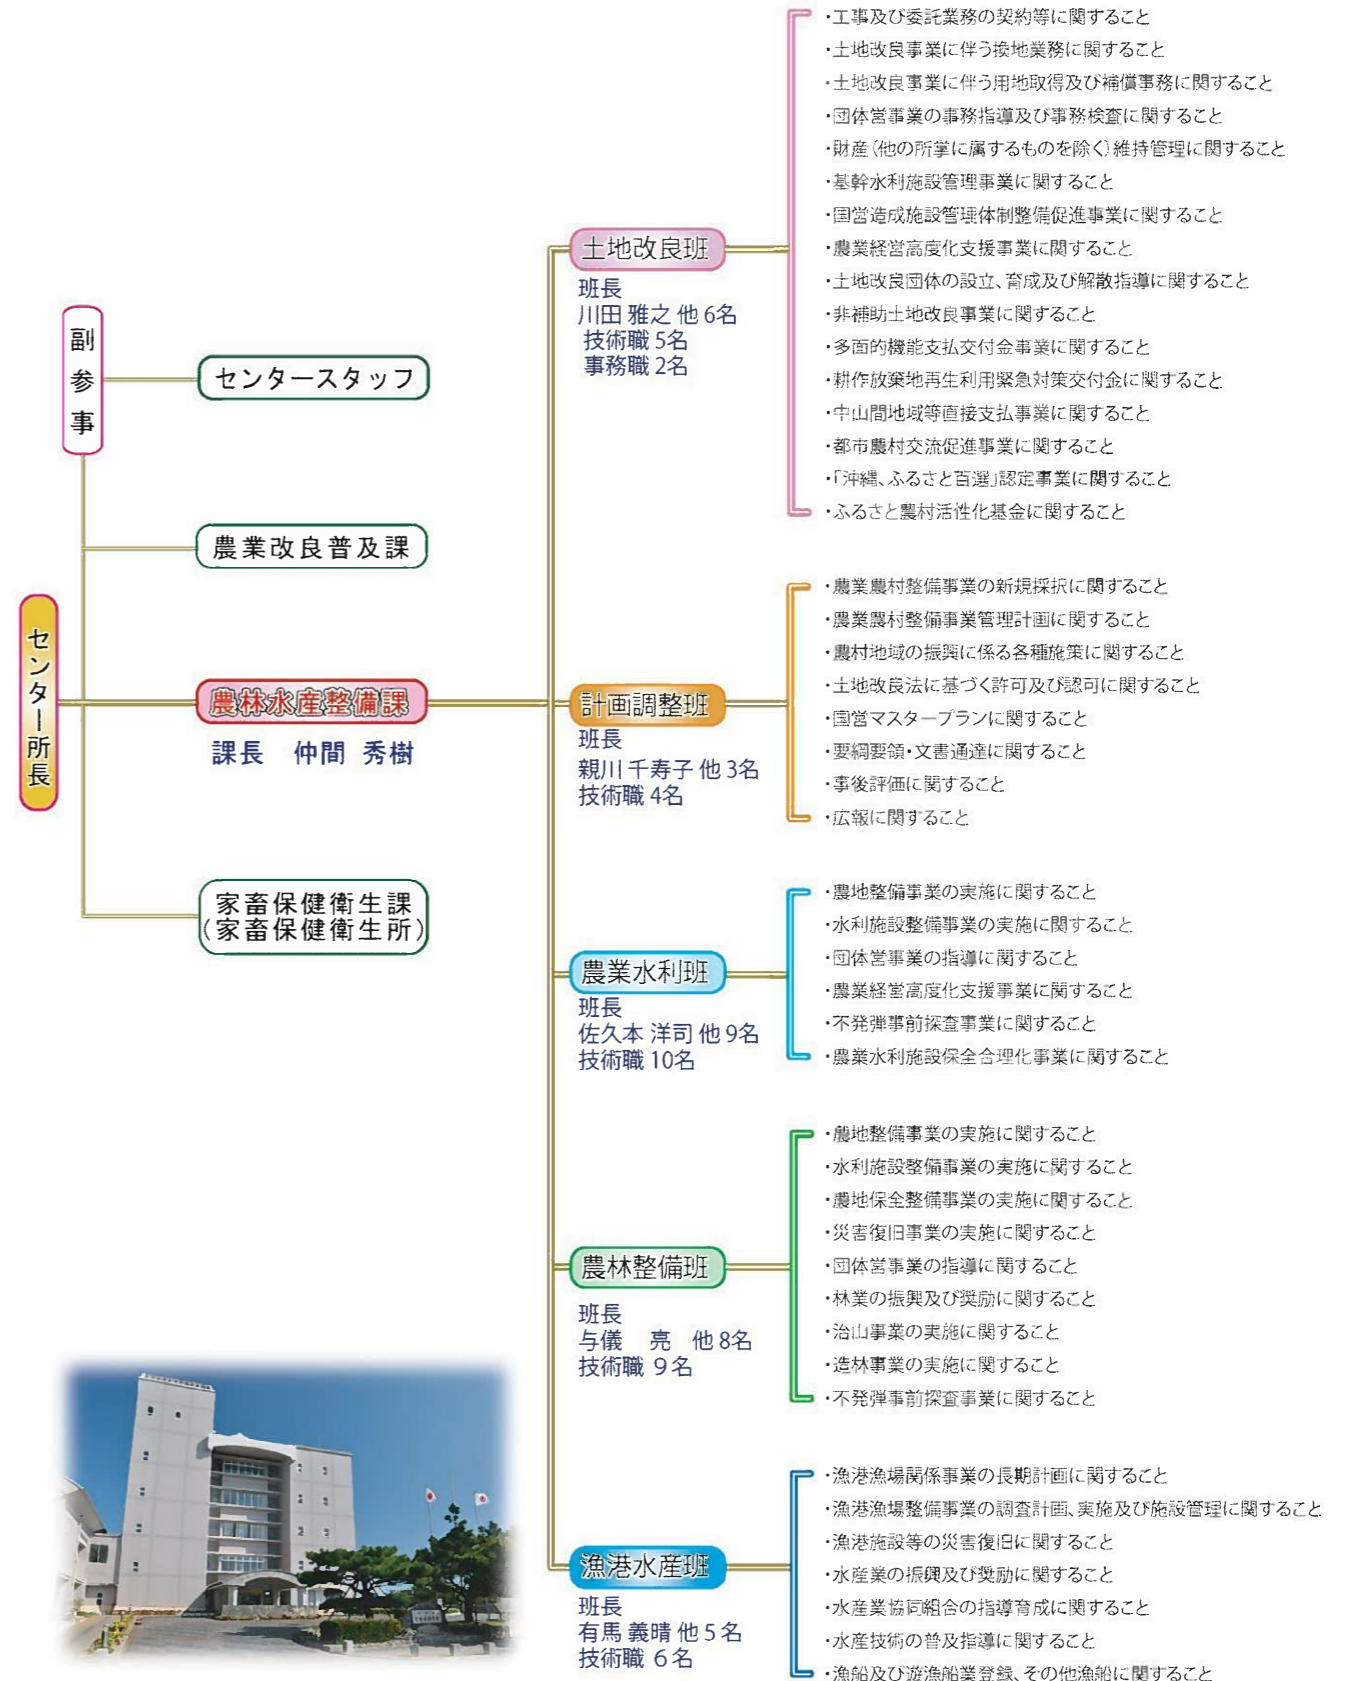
副参事

センタースタッフ

農業改良普及課

センター所長

農林水産整備課
課長　仲間　秀樹

家畜保健衛生課
(家畜保健衛生所)

土地改良班
班長
川田 雅之 他 6名
技術職 5名
事務職 2名

・工事及び委託業務の契約等に関すること
・土地改良事業に伴う換地業務に関すること
・土地改良事業に伴う用地取得及び補償事務に関すること
・団体営事業の事務指導及び事務検査に関すること
・財産(他の所掌に属するものを除く)維持管理に関すること
・基幹水利施設管理事業に関すること
・国営造成施設管理体制整備促進事業に関すること
・農業経営高度化支援事業に関すること
・土地改良団体の設立、育成及び解散指導に関すること
・非補助土地改良事業に関すること
・多面的機能支払交付金事業に関すること
・耕作放棄地再生利用緊急対策交付金に関すること
・中山間地域等直接支払事業に関すること
・都市農村交流促進事業に関すること
・「沖縄、ふるさと百選」認定事業に関すること
・ふるさと農村活性化基金に関すること

計画調整班
班長
親川 千寿子 他 3名
技術職 4名

・農業農村整備事業の新規採択に関すること
・農業農村整備事業管理計画に関すること
・農村地域の振興に係る各種施策に関すること
・土地改良法に基づく許可及び認可に関すること
・国営マスタープランに関すること
・要綱要領・文書通達に関すること
・事後評価に関すること
・広報に関すること

農業水利班
班長
佐久本 洋司 他 9名
技術職 10名

・農地整備事業の実施に関すること
・水利施設整備事業の実施に関すること
・団体営事業の指導に関すること
・農業経営高度化支援事業に関すること
・不発弾事前探査事業に関すること
・農業水利施設保全合理化事業に関すること

農林整備班
班長
与儀　亮　他 8名
技術職 9名

・農地整備事業の実施に関すること
・水利施設整備事業の実施に関すること
・農地保全整備事業の実施に関すること
・災害復旧事業の実施に関すること
・団体営事業の指導に関すること
・林業の振興及び奨励に関すること
・治山事業の実施に関すること
・造林事業の実施に関すること
・不発弾事前探査事業に関すること

漁港水産班
班長
有馬 義晴 他 5名
技術職 6名

・漁港漁場関係事業の長期計画に関すること
・漁港漁場整備事業の調査計画、実施及び施設管理に関すること
・漁港施設等の災害復旧に関すること
・水産業の振興及び奨励に関すること
・水産業協同組合の指導育成に関すること
・水産技術の普及指導に関すること
・漁船及び遊漁船業登録、その他漁船に関すること